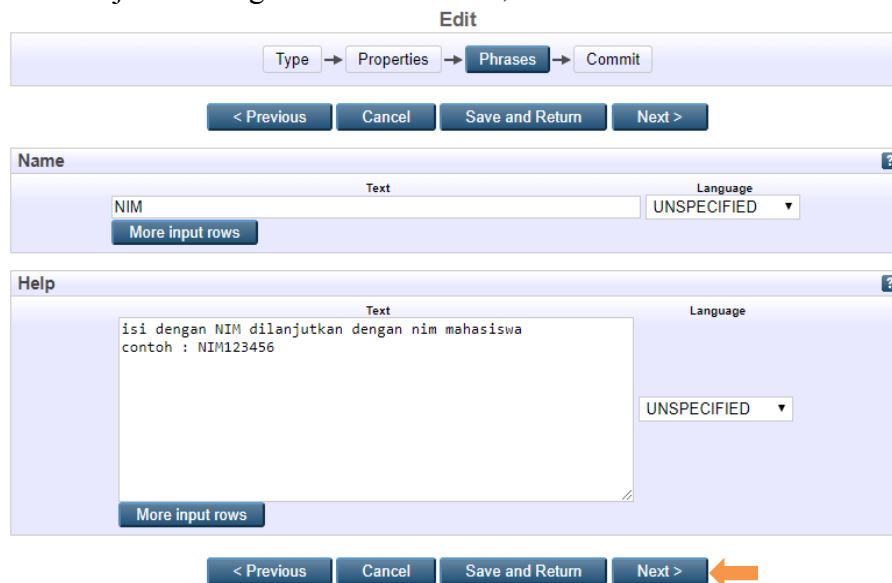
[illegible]

Edit

Type → Properties → Phrases → Commit

< Previous Cancel Save and Return Next >

Name

?

| Text | Language |
|---|---|
| NIM | UNSPECIFIED ▼ |

More input rows

Help

?

| Text | Language |
|---|---|
| isi dengan NIM dilanjutkan dengan nim mahasiswa contoh : NIM123456 | UNSPECIFIED ▼ |

More input rows

< Previous Cancel Save and Return Next >